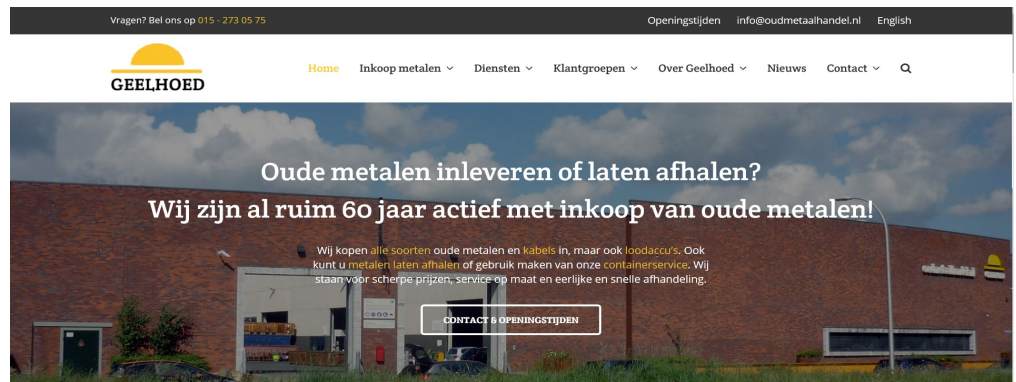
Vragen? Bel ons op 015 - 273 05 75

Openingstijden info@oudmetaalhandel.nl English

GEELHOED

Home Inkoop metalen Diensten Klantgroepen Over Geelhoed Nieuws Contact

Oude metalen inleveren of laten afhalen?
Wij zijn al ruim 60 jaar actief met inkoop van oude metalen!

Wij kopen alle soorten oude metalen en kabels in, maar ook loodaccu's. Ook kunt u metalen laten afhalen of gebruik maken van onze containerservice. Wij staan voor scherpe prijzen, service op maat en eerlijke en snelle afhandeling.

CONTACT & OPENINGSTIJDEN